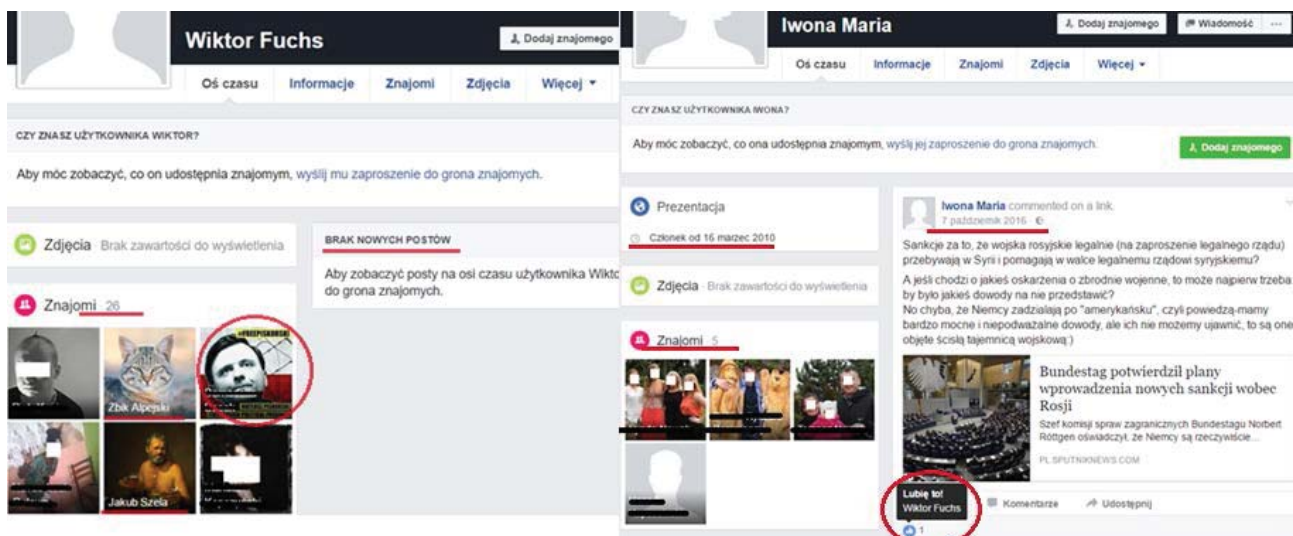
Wiktor Fuchs

Dodaj znajomego

Oś czasu Informacje Znajomi Zdjęcia Więcej

CZY ZNASZ UŻYTKOWNIKA WIKTOR?

Aby móc zobaczyć, co on udostępnia znajomym, wyślij mu zaproszenie do grona znajomych.

Zdjęcia Brak zawartości do wyświetlenia

BRAK NOWYCH POSTÓW

Aby zobaczyć posty na osi czasu użytkownika Wiktor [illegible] do grona znajomych.

Znajomi 26

#FREEPISKORSKI

Żbik Alpejski

Jakub Szela

Iwona Maria

Dodaj znajomego

Wiadomość

Oś czasu Informacje Znajomi Zdjęcia Więcej

CZY ZNASZ UŻYTKOWNIKA IWONA?

Aby móc zobaczyć, co ona udostępnia znajomym, wyślij jej zaproszenie do grona znajomych.

Dodaj znajomego

Prezentacja

Członek od 16 marzec 2010

Zdjęcia Brak zawartości do wyświetlenia

Znajomi 5

Iwona Maria commented on a link.
7 październik 2016

Sankcje za to, że wojska rosyjskie legalnie (na zaproszenie legalnego rządu) przebywają w Syrii i pomagają w walce legalnemu rządowi syryjskiemu?

A jeśli chodzi o jakieś oskarżenia o zbrodnie wojenne, to może najpierw trzeba by było jakieś dowody na nie przedstawić?
No chyba, że Niemcy zadzialają po "amerykańsku", czyli powiedzą-mamy bardzo mocne i niepodważalne dowody, ale ich nie możemy ujawnić, to są one objęte ścisłą tajemnicą wojskową:)

Bundestag potwierdził plany wprowadzenia nowych sankcji wobec Rosji

Szef komisji spraw zagranicznych Bundestagu Norbert Röttgen oświadczył, że Niemcy są rzeczywiście...

PL.SPUTNIKNEWS.COM

Lubię to!
Wiktor Fuchs

Komentarze Udostępnij

1